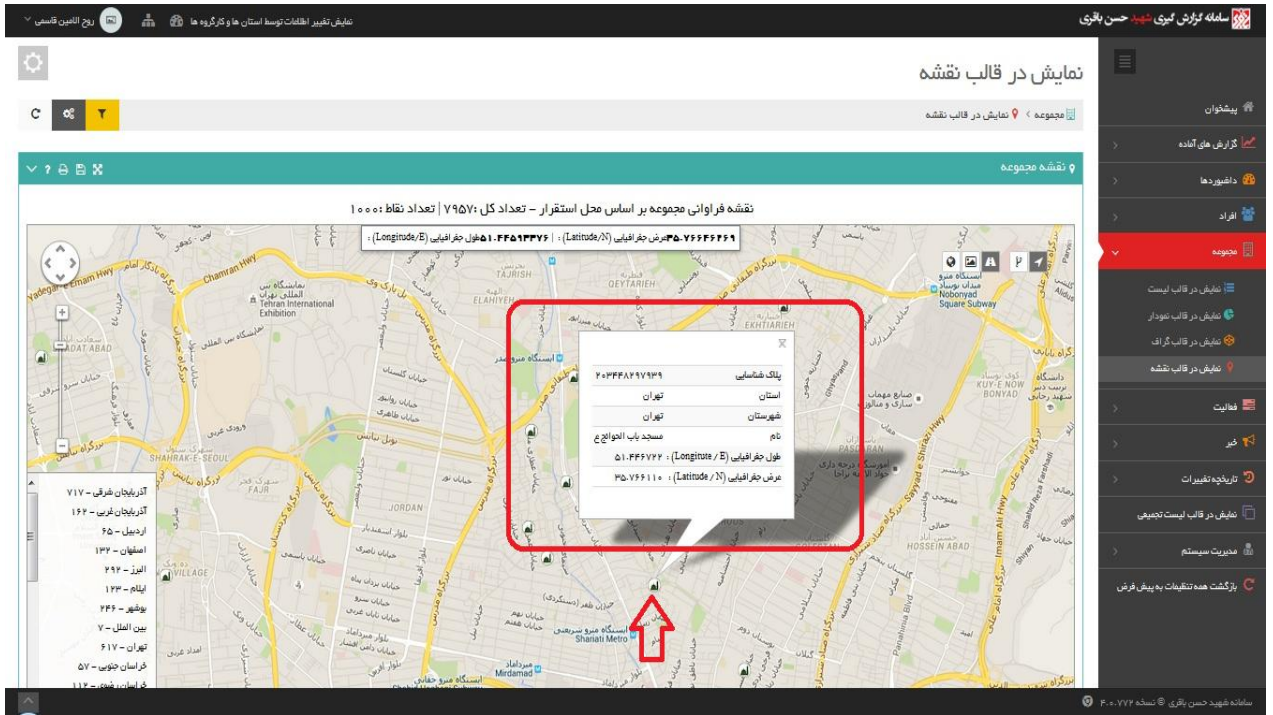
سامانه گزارش گیری شهید حسن باقری

نمایش تغییر اطلاعات توسط استان ها و کارگروه ها

روح الامین قاسمی

نمایش در قالب نقشه

مجموعه › نمایش در قالب نقشه

پیشخوان
گزارش های آماده
داشبوردها
افراد
مجموعه
نمایش در قالب لیست
نمایش در قالب نمودار
نمایش در قالب گراف
نمایش در قالب نقشه
فعالیت
خبر
تاریخچه تغییرات
نمایش در قالب لیست تجمیعی
مدیریت سیستم
بازگشت همه تنظیمات به پیش فرض

نقشه مجموعه

نقشه فراوانی مجموعه بر اساس محل استقرار - تعداد کل :۷۹۵۷ | تعداد نقاط : ۱۰۰۰

عرض جغرافیایی (Latitude/N) : ۳۵.۷۶۶۴۶۴۶۹ طول جغرافیایی (Longitude/E) : ۵۱.۴۴۵۹۳۳۷۶

| پلاک شناسایی | ۲۰۳۴۴۸۲۹۷۹۳۹ |
|---|---|
| استان | تهران |
| شهرستان | تهران |
| نام | مسجد باب الحوائج ع |
| طول جغرافیایی (Longitute / E) : | ۵۱.۴۴۶۷۲۲ |
| عرض جغرافیایی (Latitude / N) : | ۳۵.۷۶۶۱۱۰ |

آذربایجان شرقی - ۷۱۷
آذربایجان غربی - ۱۶۲
اردبیل - ۶۵
اصفهان - ۱۳۲
البرز - ۲۹۲
ایلام - ۱۲۳
بوشهر - ۲۴۶
بین الملل - ۷
تهران - ۶۱۷
خراسان جنوبی - ۵۷
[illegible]

Chamran Hwy
Yadegar-e Emam Hwy
Tehran International Exhibition
TAJRISH
QEYTARIEH
ELAHIYEH
EKHTIARIEH
Nobonyad Square Subway
KUY-E NOW BONYAD
SHAHRAK-E-SEOUL
JORDAN
FAJR
PASDARAN
HOSSEIN ABAD
Shariati Metro
Mirdamad
Imam Ali Hwy
Sayyad-e Shirazi Hwy

سامانه شهید حسن باقری © نسخه ۴.۰.۷۷۲